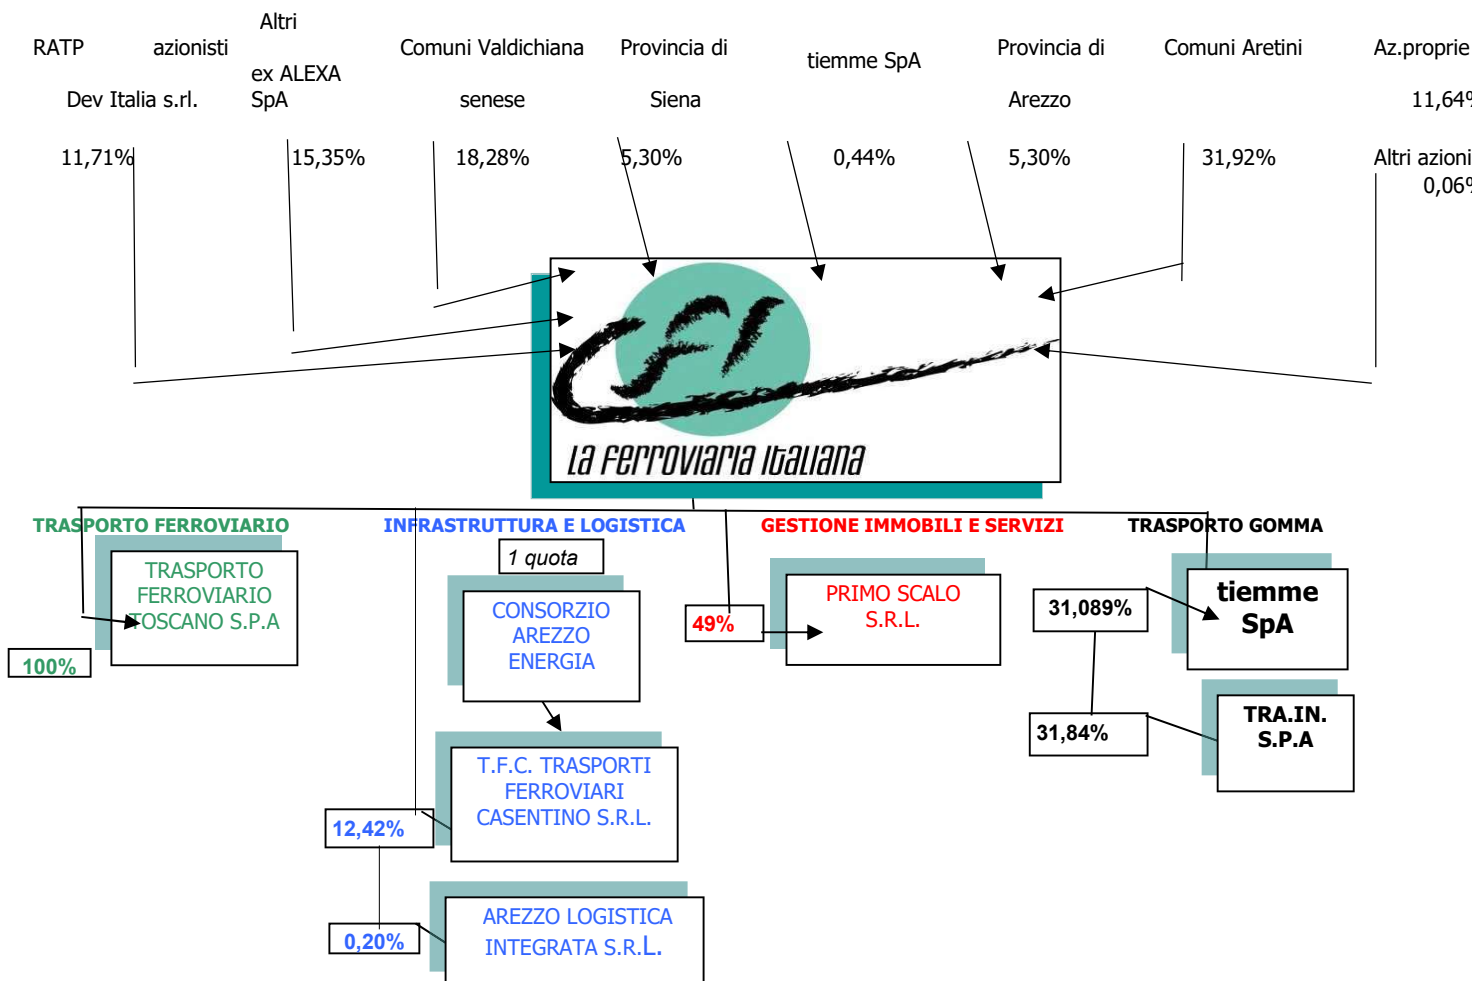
RATP Dev Italia s.rl.

11,71%

Altri azionisti ex ALEXA SpA

15,35%

Comuni Valdichiana senese

18,28%

Provincia di Siena

5,30%

tiemme SpA

0,44%

Provincia di Arezzo

5,30%

Comuni Aretini

31,92%

Az.proprie 11,64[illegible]

Altri azioni 0,06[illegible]

CFI

la ferroviaria italiana

TRASPORTO FERROVIARIO

INFRASTRUTTURA E LOGISTICA

GESTIONE IMMOBILI E SERVIZI

TRASPORTO GOMMA

TRASPORTO FERROVIARIO TOSCANO S.P.A

100%

1 quota

CONSORZIO AREZZO ENERGIA

T.F.C. TRASPORTI FERROVIARI CASENTINO S.R.L.

12,42%

AREZZO LOGISTICA INTEGRATA S.R.L.

0,20%

49%

PRIMO SCALO S.R.L.

31,089%

tiemme SpA

31,84%

TRA.IN. S.P.A